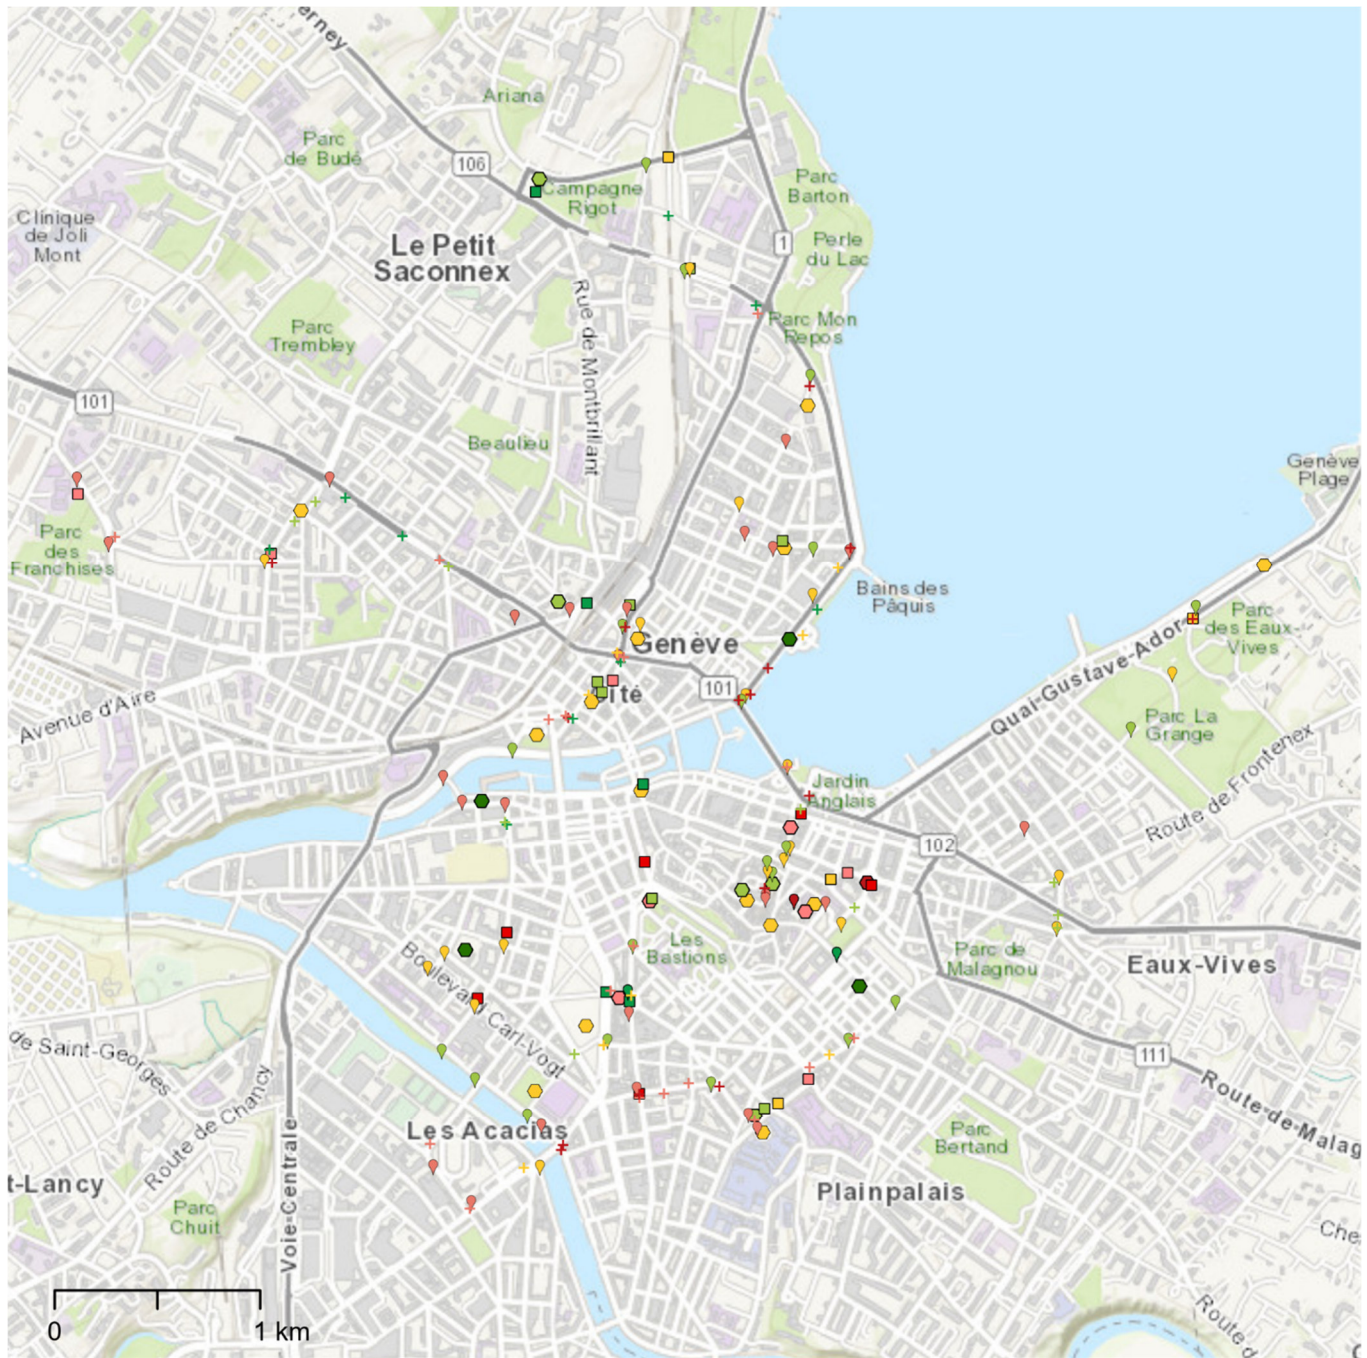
erney
Ariana
Parc de Budé
106
Campagne Rigot
Parc Barton
Clinique de Joli Mont
Le Petit Saconnex
1
Perle du Lac
Rue de Montbrillant
Parc Mon Repos
Parc Trembley
101
Beaulieu
Genève Plage
Parc des Franchises
Bains des Pâquis
Parc des Eaux-Vives
Genève
Quai-Gustave-Ador
101
Cité
Avenue d'Aire
Parc La Grange
Route de Frontenex
Jardin Anglais
102
Les Bastions
Parc de Malagnou
Eaux-Vives
Boulevard Carl-Vogt
de Saint-Georges
111
Route de Chancy
Route-de-Malag
Les Acacias
Parc Bertand
t-Lancy
Plainpalais
Parc Chuit
Voie-Centrale
Che
Route
0
1 km